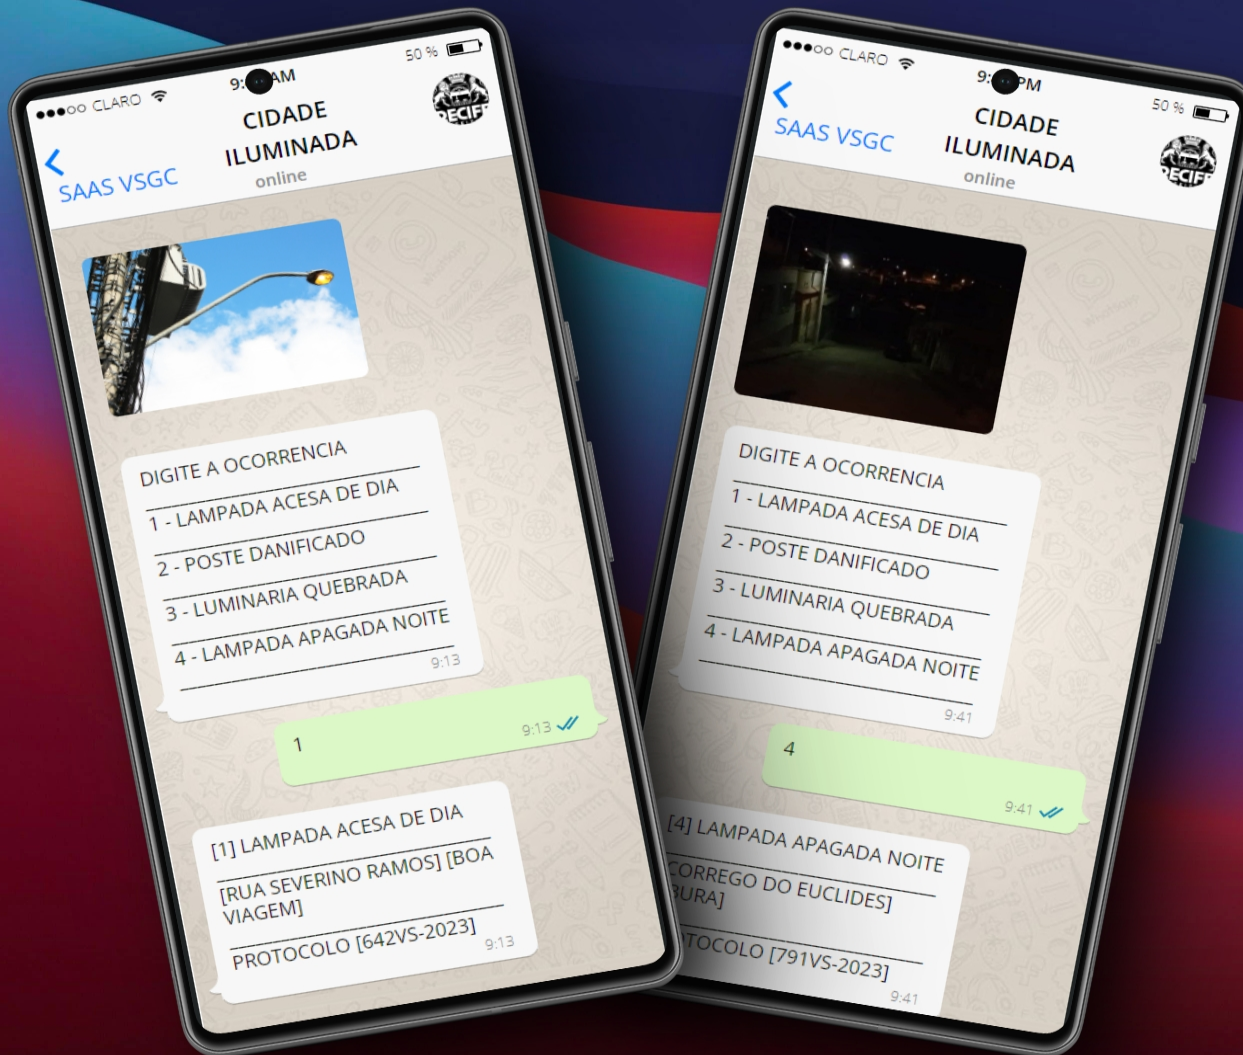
●●●○○ CLARO
9:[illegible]AM
50 %
SAAS VSGC
CIDADE ILUMINADA
online
RECIFE

DIGITE A OCORRENCIA
1 - LAMPADA ACESA DE DIA
2 - POSTE DANIFICADO
3 - LUMINARIA QUEBRADA
4 - LAMPADA APAGADA NOITE
9:13

1
9:13

[1] LAMPADA ACESA DE DIA
[RUA SEVERINO RAMOS] [BOA VIAGEM]
PROTOCOLO [642VS-2023]
9:13

●●●○○ CLARO
9:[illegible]PM
50 %
SAAS VSGC
CIDADE ILUMINADA
online
RECIFE

DIGITE A OCORRENCIA
1 - LAMPADA ACESA DE DIA
2 - POSTE DANIFICADO
3 - LUMINARIA QUEBRADA
4 - LAMPADA APAGADA NOITE
9:41

4
9:41

[4] LAMPADA APAGADA NOITE
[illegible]CORREGO DO EUCLIDES]
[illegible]BURA]
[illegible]TOCOLO [791VS-2023]
9:41